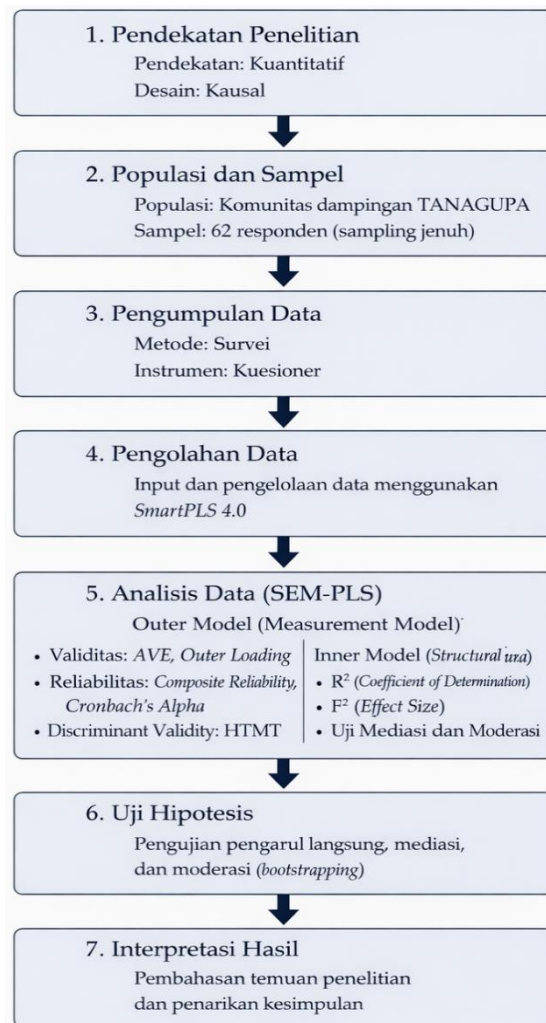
1. Pendekatan Penelitian
Pendekatan: Kuantitatif
Desain: Kausal

2. Populasi dan Sampel
Populasi: Komunitas dampingan TANAGUPA
Sampel: 62 responden (sampling jenuh)

3. Pengumpulan Data
Metode: Survei
Instrumen: Kuesioner

4. Pengolahan Data
Input dan pengelolaan data menggunakan *SmartPLS* 4.0

5. Analisis Data (SEM-PLS)
Outer Model (Measurement Model)

• Validitas: *AVE, Outer Loading*
• Reliabilitas: *Composite Reliability, Cronbach's Alpha*
• Discriminant Validity: HTMT

Inner Model (*Structural ura*)
• $R^2$ (*Coefficient of Determination*)
• $F^2$ (*Effect Size*)
• Uji Mediasi dan Moderasi

6. Uji Hipotesis
Pengujian pengarul langsung, mediasi, dan moderasi (*bootstrapping*)

7. Interpretasi Hasil
Pembahasan temuan penelitian dan penarikan kesimpulan